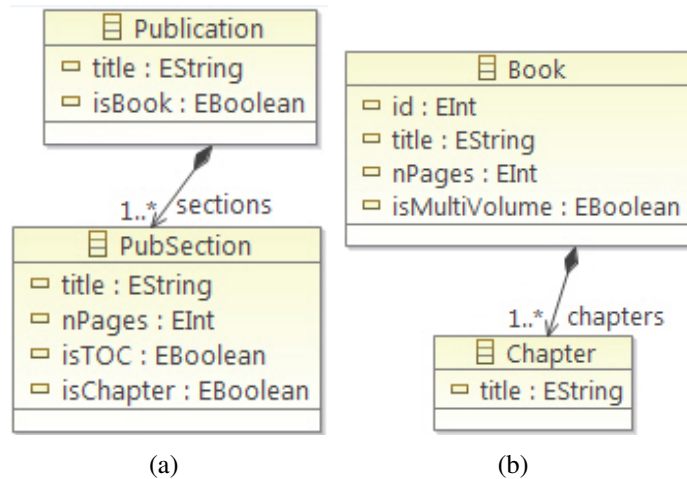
Publication
title : EString
isBook : EBoolean

1..* sections

PubSection
title : EString
nPages : EInt
isTOC : EBoolean
isChapter : EBoolean

(a)

Book
id : EInt
title : EString
nPages : EInt
isMultiVolume : EBoolean

1..* chapters

Chapter
title : EString

(b)